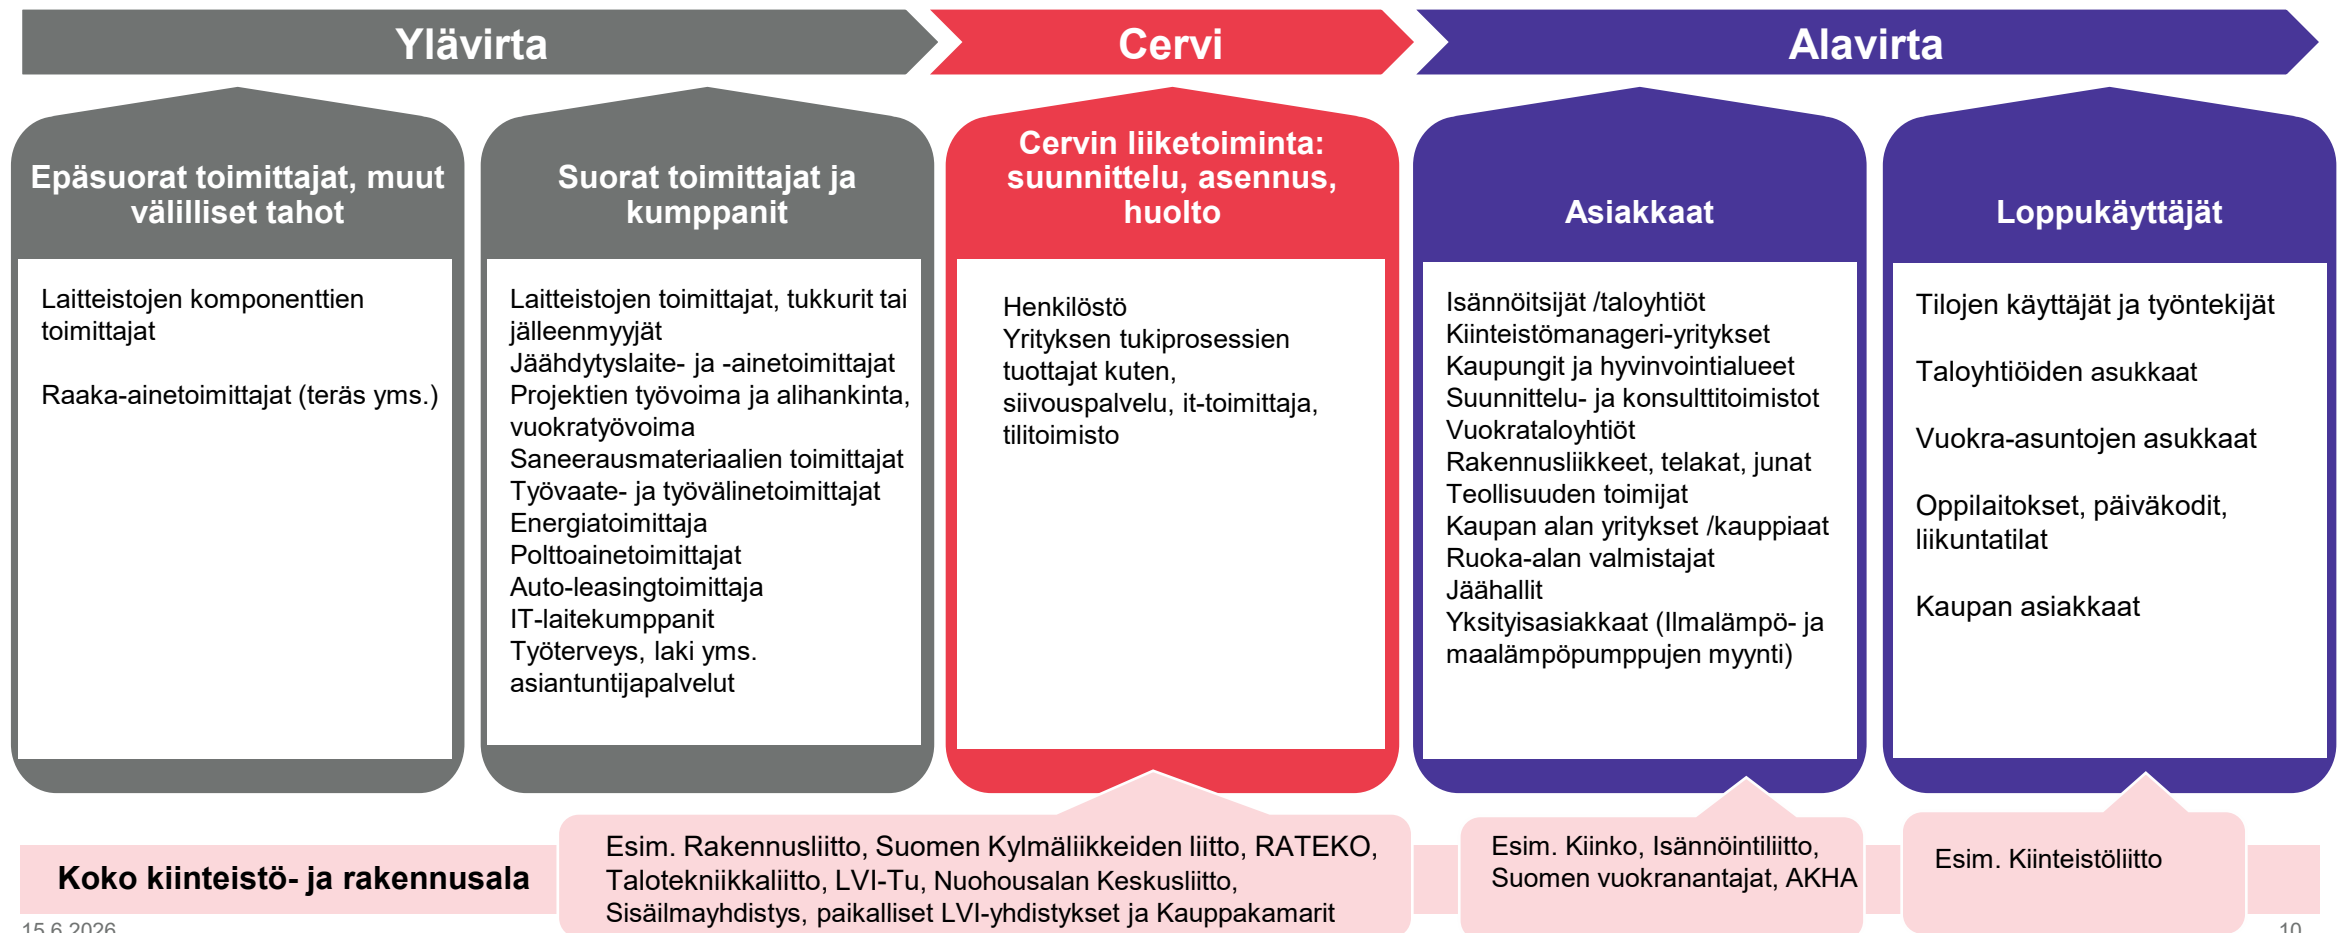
Ylävirta

Cervi

Alavirta

Epäsuorat toimittajat, muut välilliset tahot

Laitteistojen komponenttien toimittajat

Raaka-ainetoimittajat (teräs yms.)

Suorat toimittajat ja kumppanit

Laitteistojen toimittajat, tukkurit tai jälleenmyyjät
Jäähdytyslaite- ja -ainetoimittajat
Projektien työvoima ja alihankinta, vuokratyövoima
Saneerausmateriaalien toimittajat
Työvaate- ja työvälinetoimittajat
Energiatoimittaja
Polttoainetoimittajat
Auto-leasingtoimittaja
IT-laitekumppanit
Työterveys, laki yms. asiantuntijapalvelut

Cervin liiketoiminta: suunnittelu, asennus, huolto

Henkilöstö
Yrityksen tukiprosessien tuottajat kuten, siivouspalvelu, it-toimittaja, tilitoimisto

Asiakkaat

Isännöitsijät /taloyhtiöt
Kiinteistömanageri-yritykset
Kaupungit ja hyvinvointialueet
Suunnittelu- ja konsulttitoimistot
Vuokrataloyhtiöt
Rakennusliikkeet, telakat, junat
Teollisuuden toimijat
Kaupan alan yritykset /kauppiaat
Ruoka-alan valmistajat
Jäähallit
Yksityisasiakkaat (Ilmalämpö- ja maalämpöpumppujen myynti)

Loppukäyttäjät

Tilojen käyttäjät ja työntekijät

Taloyhtiöiden asukkaat

Vuokra-asuntojen asukkaat

Oppilaitokset, päiväkodit, liikuntatilat

Kaupan asiakkaat

Koko kiinteistö- ja rakennusala

Esim. Rakennusliitto, Suomen Kylmäliikkeiden liitto, RATEKO, Talotekniikkaliitto, LVI-Tu, Nuohousalan Keskusliitto, Sisäilmayhdistys, paikalliset LVI-yhdistykset ja Kauppakamarit

Esim. Kiinko, Isännöintiliitto, Suomen vuokranantajat, AKHA

Esim. Kiinteistöliitto

15.6.2026

10